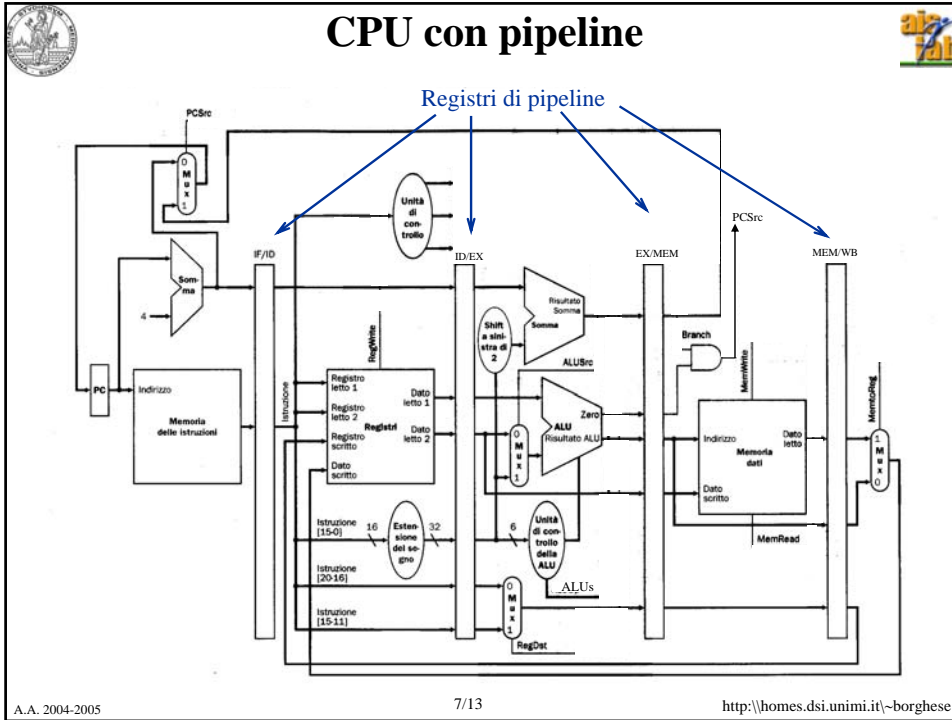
CPU con pipeline

Registri di pipeline

PCSrc

0
M
u
x
1

Unità di controllo

IF/ID

ID/EX

EX/MEM

PCSrc

MEM/WB

Somma

4

Risultato Somma

Somma

Shift a sinistra di 2

Branch

RegWrite

ALUSrc

MemWrite

MemtoReg

PC

Indirizzo

Memoria delle istruzioni

Istruzione

Registro letto 1

Registro letto 2

Registro scritto

Dato scritto

Registri

Dato letto 1

Dato letto 2

0
M
u
x
1

ALU

Zero

Risultato ALU

Indirizzo

Memoria dati

Dato letto

Dato scritto

1
M
u
x
0

Istruzione [15-0]

16

Estensione del segno

32

6

Unità di controllo della ALU

MemRead

ALUs

Istruzione [20-16]

Istruzione [15-11]

0
M
u
x
1

RegDst

A.A. 2004-2005

7/13

http:\\homes.dsi.unimi.it\~borghese